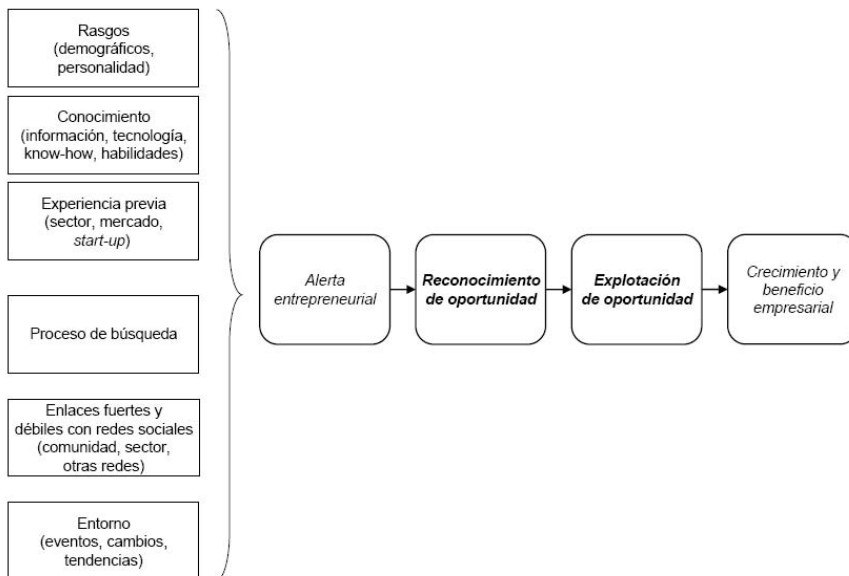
Rasgos (demográficos, personalidad)

Conocimiento (información, tecnología, know-how, habilidades)

Experiencia previa (sector, mercado, start-up)

Proceso de búsqueda

Enlaces fuertes y débiles con redes sociales (comunidad, sector, otras redes)

Entorno (eventos, cambios, tendencias)

Alerta entrepreneurial

Reconocimiento de oportunidad

Explotación de oportunidad

Crecimiento y beneficio empresarial